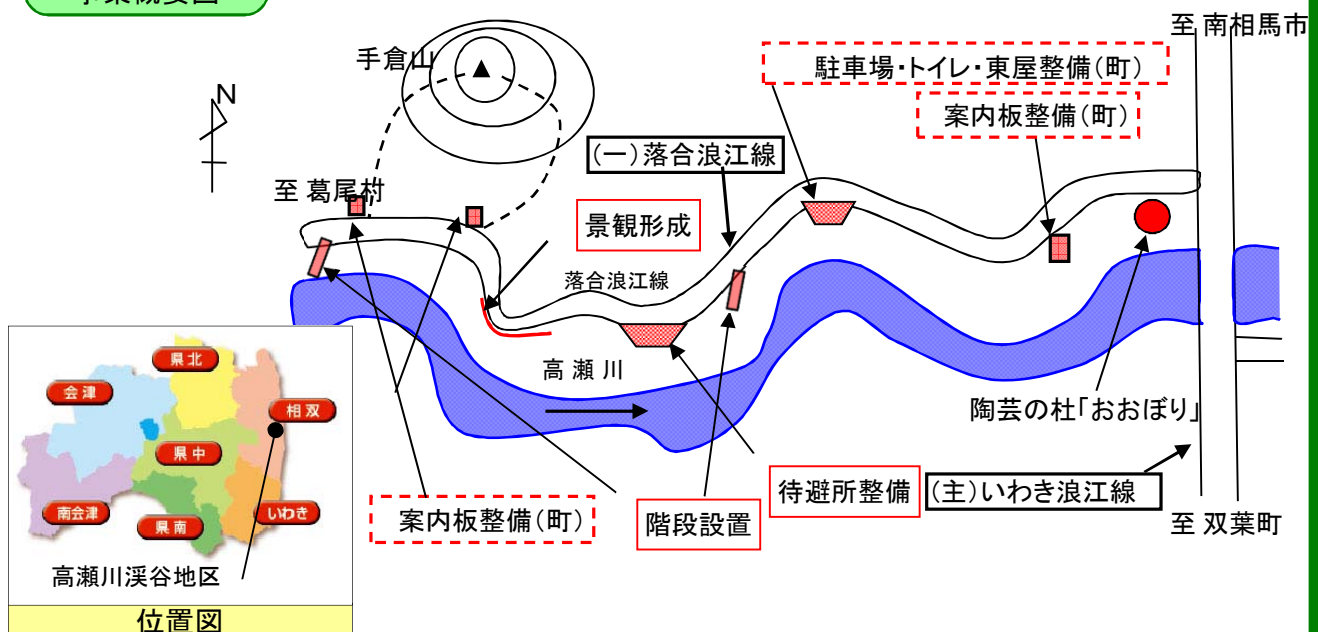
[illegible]

至 南相馬市

手倉山

N

駐車場・トイレ・東屋整備(町)

案内板整備(町)

(一)落合浪江線

至 葛尾村

景観形成

落合浪江線

高 瀬 川

県北

会津

相双

県中

南会津

県南

いわき

高瀬川渓谷地区

位置図

陶芸の杜「おおぼり」

待避所整備

(主)いわき浪江線

案内板整備(町)

階段設置

至 双葉町